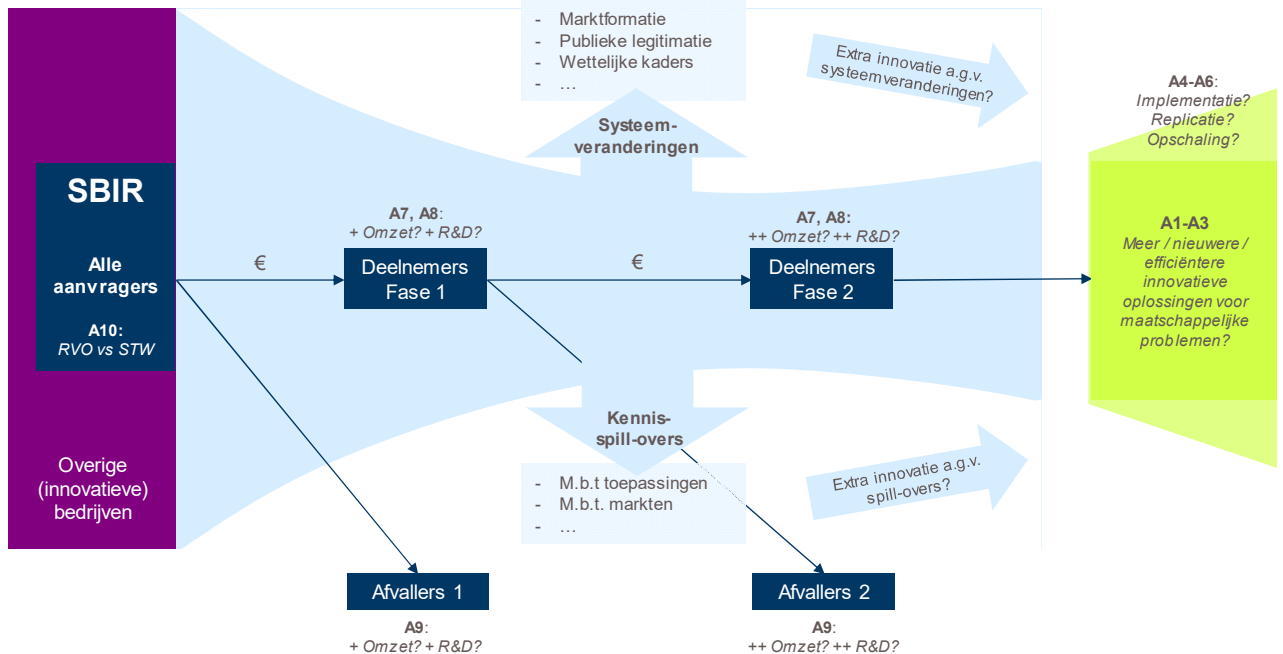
- Marktformatie
- Publieke legitimatie
- Wettelijke kaders
- …

Systeem-veranderingen

Extra innovatie a.g.v. systeemveranderingen?

A4-A6:
Implementatie?
Replicatie?
Opschaling?

SBIR

Alle aanvragers

A10:
RVO vs STW

Overige (innovatieve) bedrijven

€

A7, A8:
+ Omzet? + R&D?

Deelnemers Fase 1

€

A7, A8:
++ Omzet? ++ R&D?

Deelnemers Fase 2

A1-A3
Meer / nieuwere / efficiëntere innovatieve oplossingen voor maatschappelijke problemen?

Kennis-spill-overs

- M.b.t toepassingen
- M.b.t. markten
- …

Extra innovatie a.g.v. spill-overs?

Afvallers 1

A9:
+ Omzet? + R&D?

Afvallers 2

A9:
++ Omzet? ++ R&D?